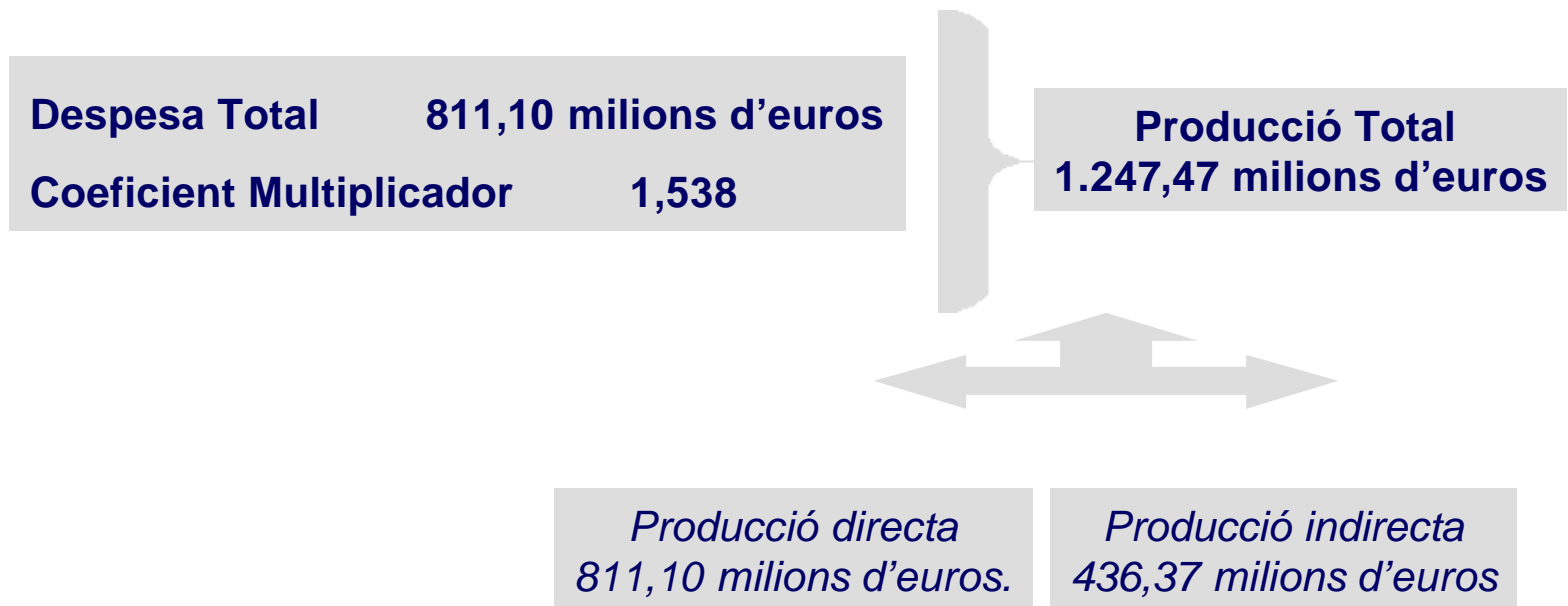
Despesa Total 811,10 milions d’euros
Coeficient Multiplicador 1,538

Producció Total
1.247,47 milions d’euros

*Producció directa*
*811,10 milions d’euros.*

*Producció indirecta*
*436,37 milions d’euros*